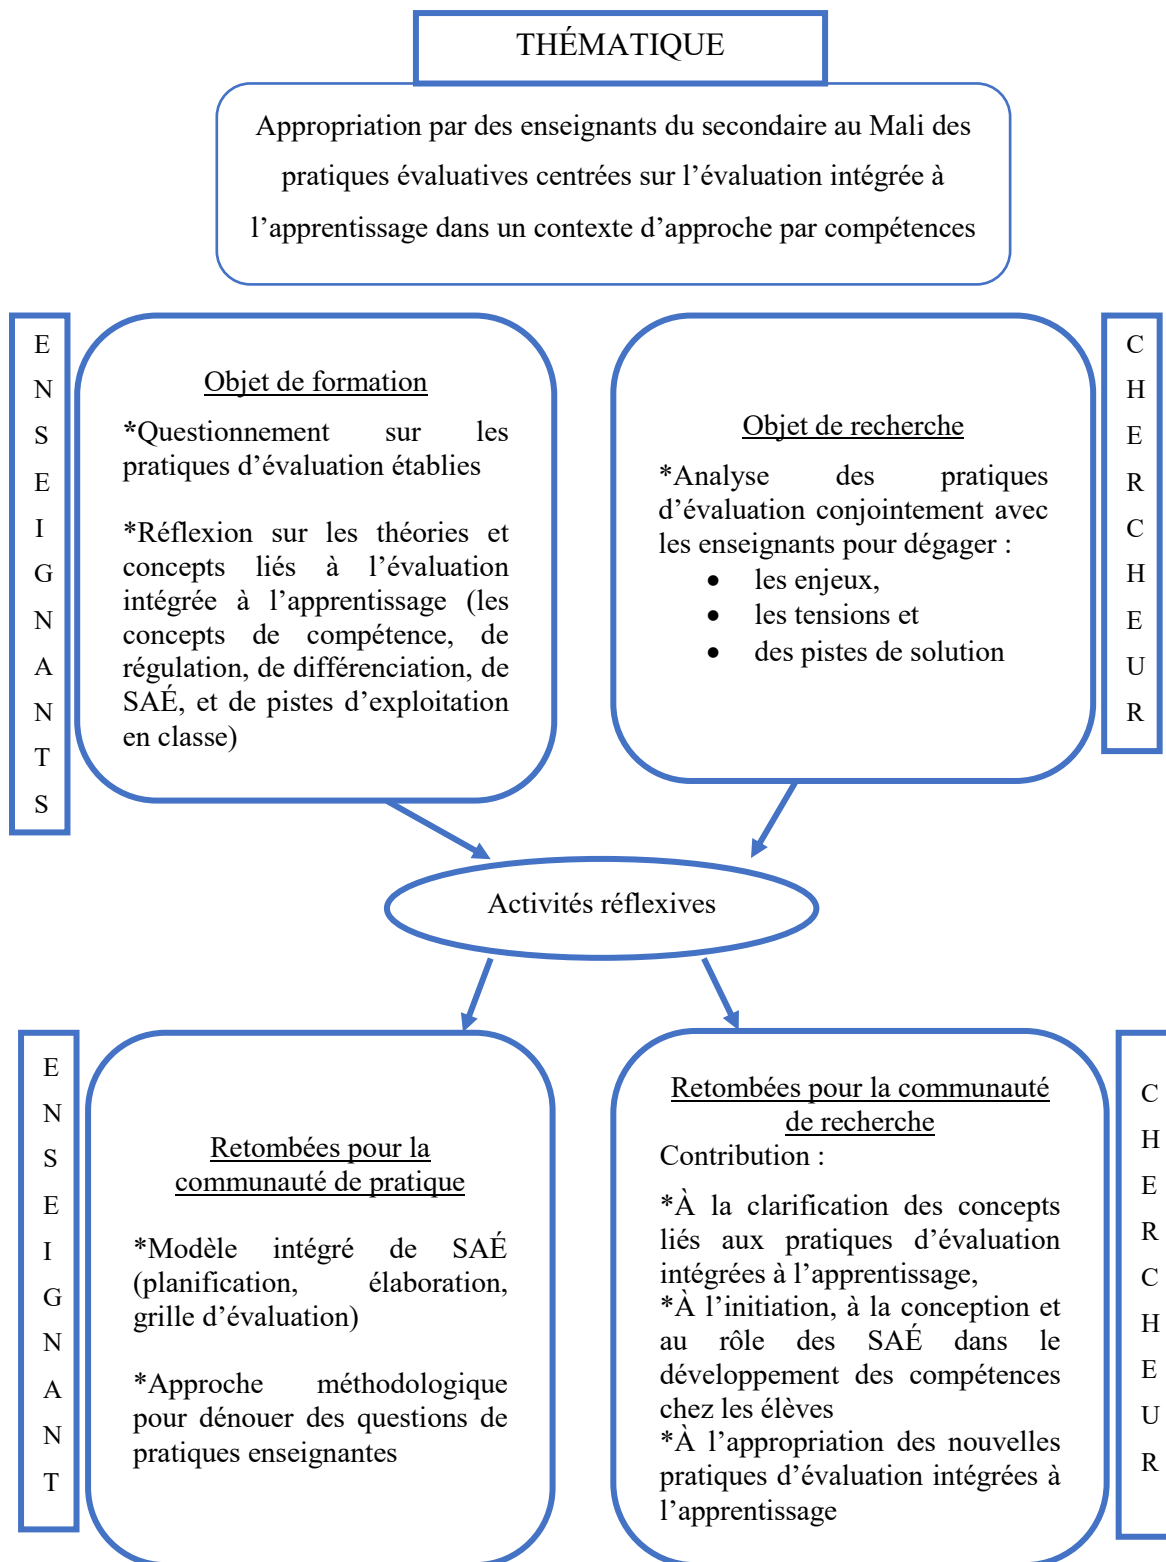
THÉMATIQUE

Appropriation par des enseignants du secondaire au Mali des pratiques évaluatives centrées sur l'évaluation intégrée à l'apprentissage dans un contexte d'approche par compétences

E N S E I G N A N T S

Objet de formation

*Questionnement sur les pratiques d'évaluation établies

*Réflexion sur les théories et concepts liés à l'évaluation intégrée à l'apprentissage (les concepts de compétence, de régulation, de différenciation, de SAÉ, et de pistes d'exploitation en classe)

Objet de recherche

*Analyse des pratiques d'évaluation conjointement avec les enseignants pour dégager :
- les enjeux,
- les tensions et
- des pistes de solution

C H E R C H E U R

Activités réflexives

E N S E I G N A N T

Retombées pour la communauté de pratique

*Modèle intégré de SAÉ (planification, élaboration, grille d'évaluation)

*Approche méthodologique pour dénouer des questions de pratiques enseignantes

Retombées pour la communauté de recherche
Contribution :

*À la clarification des concepts liés aux pratiques d'évaluation intégrées à l'apprentissage,
*À l'initiation, à la conception et au rôle des SAÉ dans le développement des compétences chez les élèves
*À l'appropriation des nouvelles pratiques d'évaluation intégrées à l'apprentissage

C H E R C H E U R